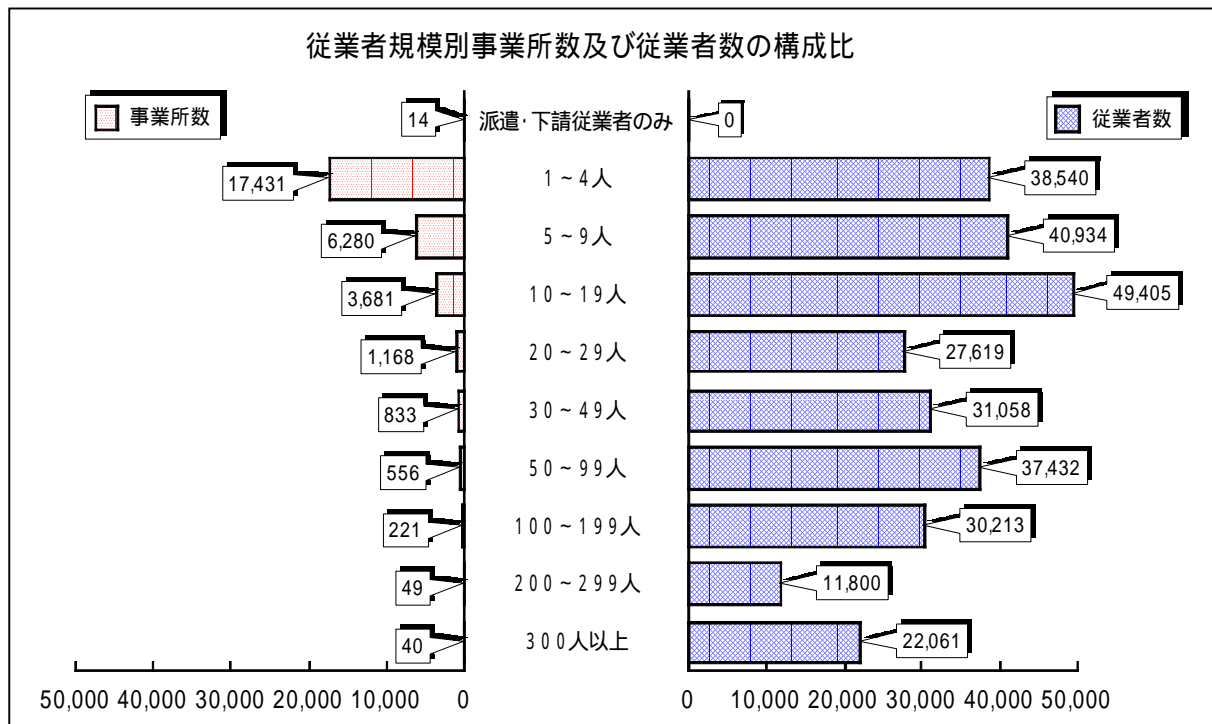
従業者規模別事業所数及び従業者数の構成比

事業所数

従業者数

| 事業所数 | 規模 | 従業者数 |
|---|---|---|
| 14 | 派遣･下請従業者のみ | 0 |
| 17,431 | 1～4人 | 38,540 |
| 6,280 | 5～9人 | 40,934 |
| 3,681 | 10～19人 | 49,405 |
| 1,168 | 20～29人 | 27,619 |
| 833 | 30～49人 | 31,058 |
| 556 | 50～99人 | 37,432 |
| 221 | 100～199人 | 30,213 |
| 49 | 200～299人 | 11,800 |
| 40 | 300人以上 | 22,061 |

50,000 40,000 30,000 20,000 10,000 0

0 10,000 20,000 30,000 40,000 50,000